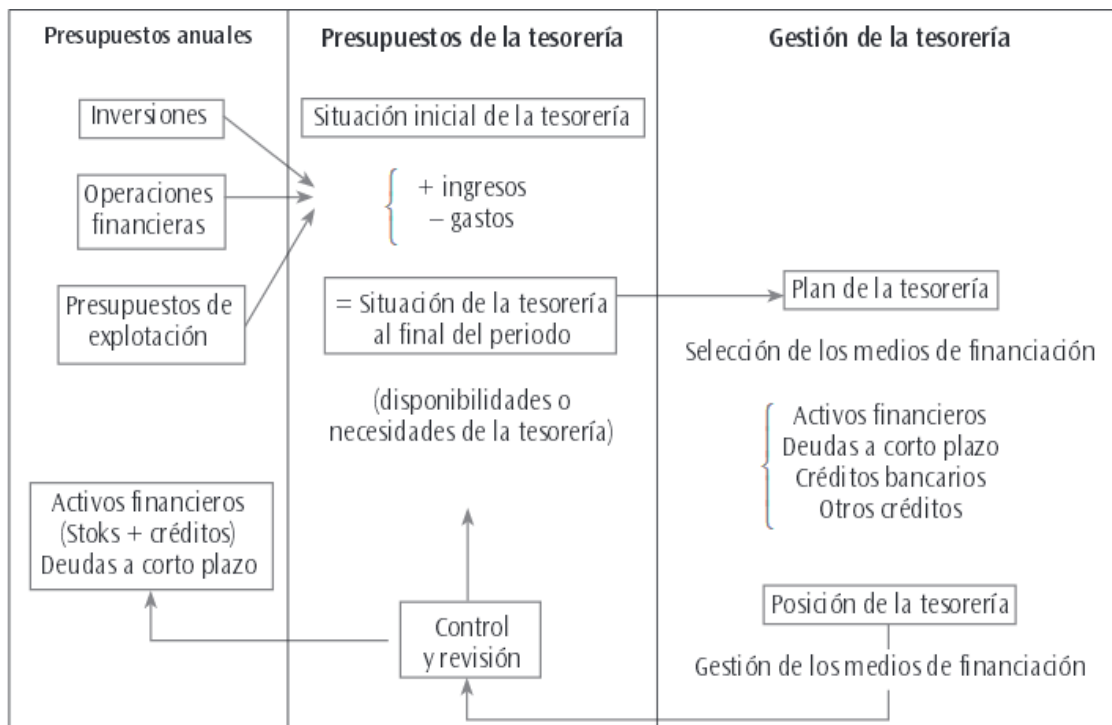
Presupuestos anuales

Inversiones

Operaciones financieras

Presupuestos de explotación

Activos financieros (Stoks + créditos) Deudas a corto plazo

Presupuestos de la tesorería

Situación inicial de la tesorería

+ ingresos
– gastos

= Situación de la tesorería al final del periodo

(disponibilidades o necesidades de la tesorería)

Control y revisión

Gestión de la tesorería

Plan de la tesorería

Selección de los medios de financiación

Activos financieros
Deudas a corto plazo
Créditos bancarios
Otros créditos

Posición de la tesorería

Gestión de los medios de financiación